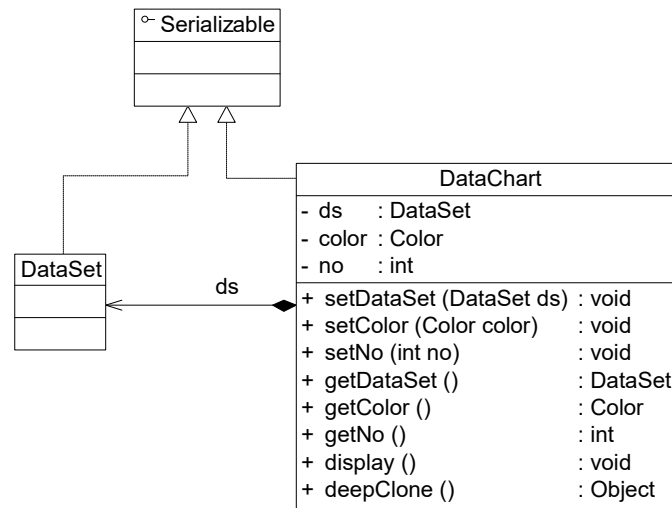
Serializable

DataChart

- ds : DataSet
- color : Color
- no : int

+ setDataSet (DataSet ds) : void
+ setColor (Color color) : void
+ setNo (int no) : void
+ getDataSet () : DataSet
+ getColor () : Color
+ getNo () : int
+ display () : void
+ deepClone () : Object

DataSet

ds